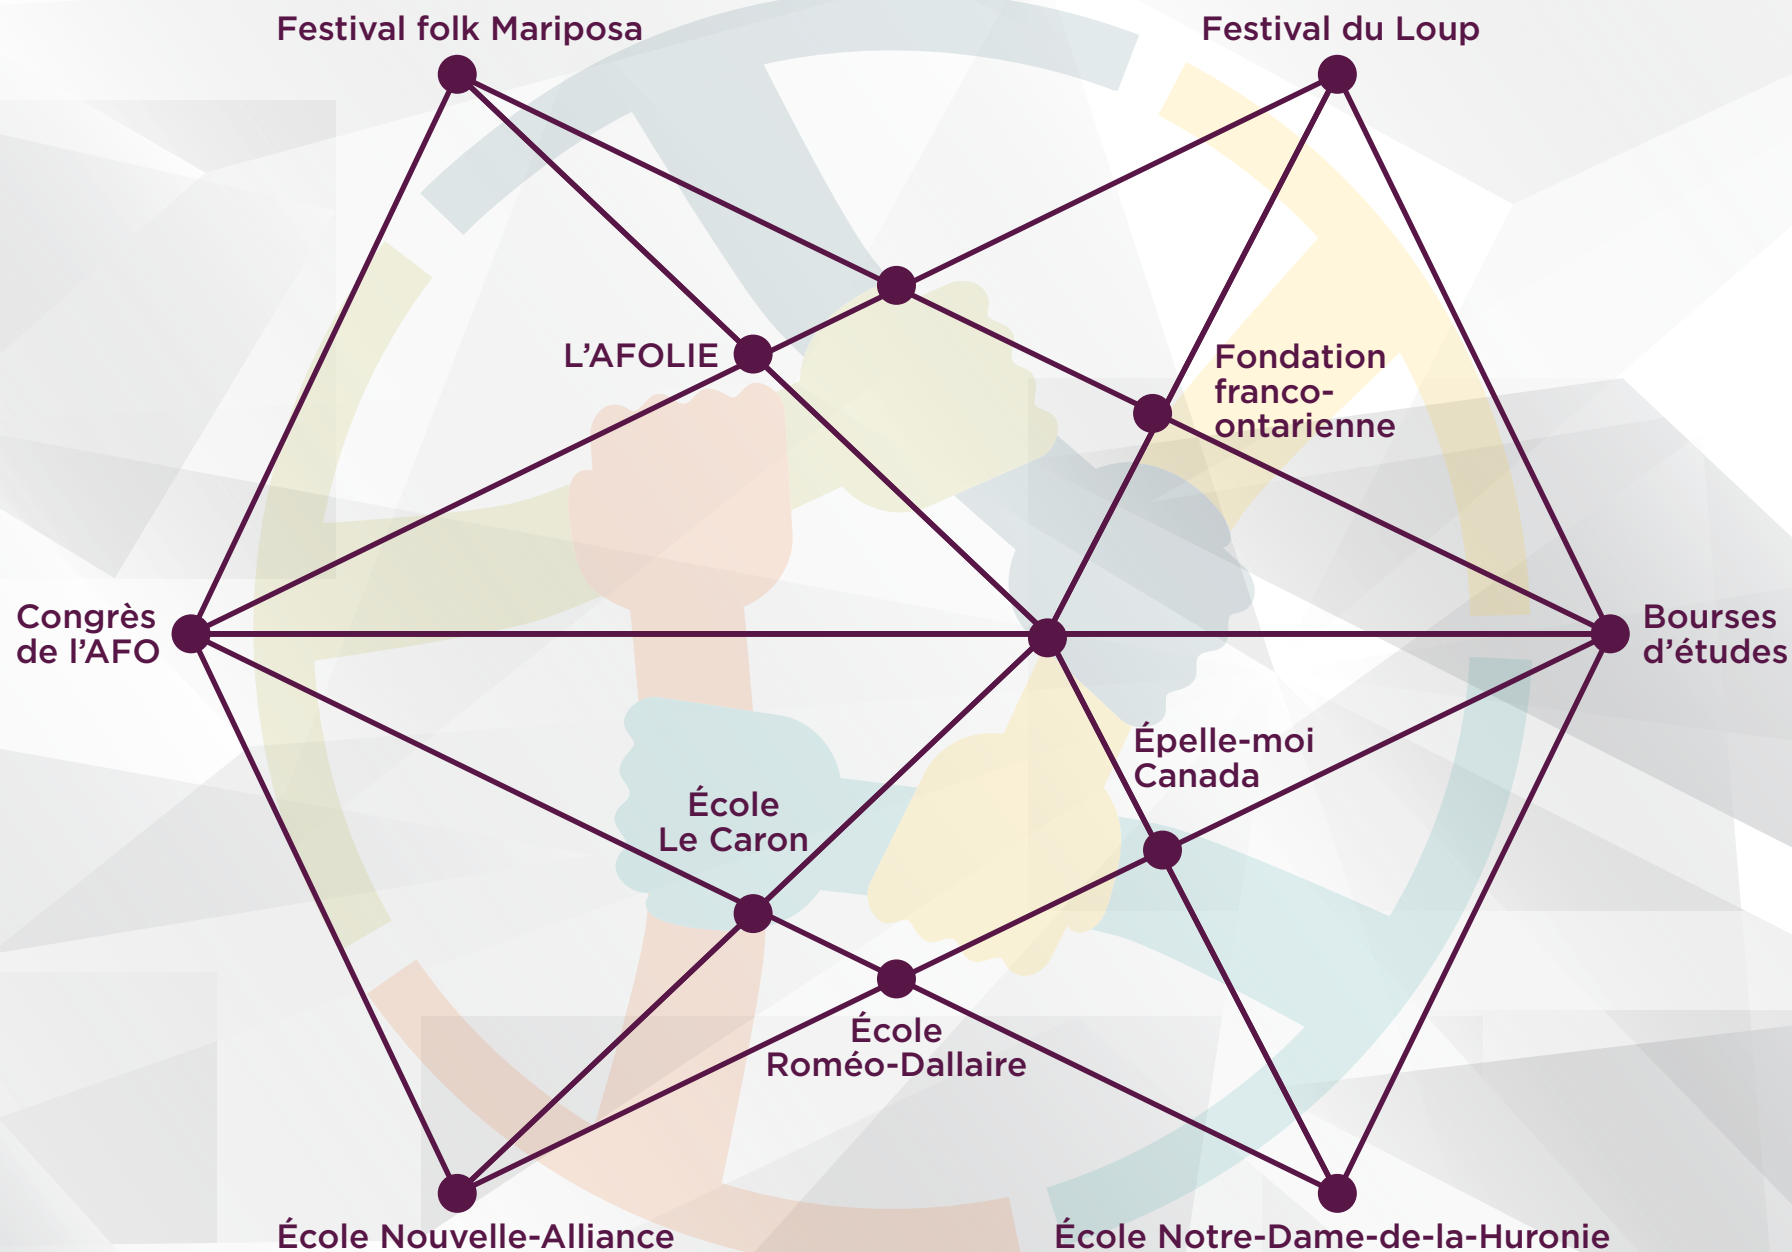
Festival folk Mariposa

Festival du Loup

L'AFOLIE

Fondation franco-ontarienne

Congrès de l'AFO

Bourses d'études

Épelle-moi Canada

École Le Caron

École Roméo-Dallaire

École Nouvelle-Alliance

École Notre-Dame-de-la-Huronie